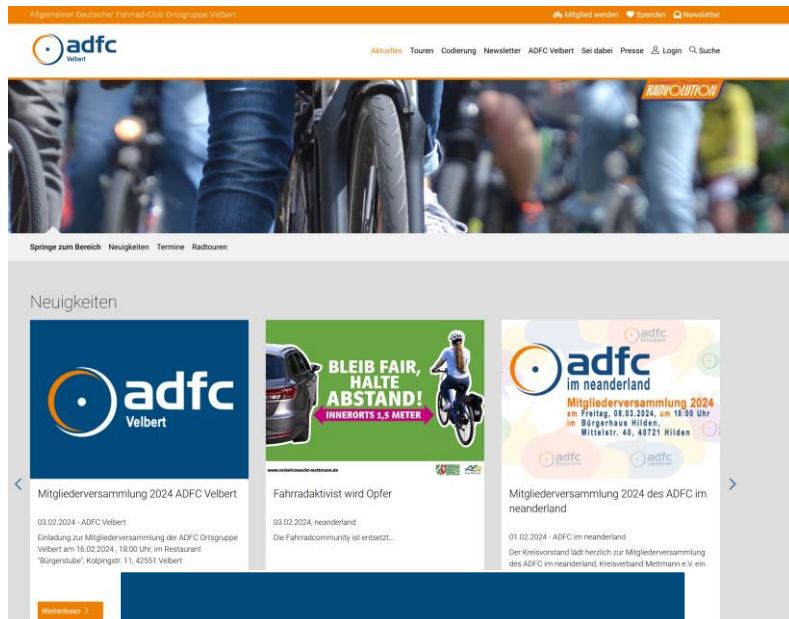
Allgemeiner Deutscher Fahrrad-Club Ortsgruppe Velbert

Mitglied werden Spenden Newsletter

adfc Velbert

Aktuelles Touren Codierung Newsletter ADFC Velbert Sei dabei Presse Login Suche

RADVOLUTION

Springe zum Bereich Neuigkeiten Termine Radtouren

Neuigkeiten

adfc Velbert

Mitgliederversammlung 2024 ADFC Velbert

03.02.2024 - ADFC Velbert

Einladung zur Mitgliederversammlung der ADFC Ortsgruppe Velbert am 16.02.2024 , 18:00 Uhr, im Restaurant "Bürgerstube", Kolpingstr. 11, 42551 Velbert

Weiterlesen

BLEIB FAIR, HALTE ABSTAND! INNERORTS 1,5 METER

www.verkehrswacht-mettmann.de

Fahrradaktivist wird Opfer

03.02.2024, neanderland

Die Fahrradcommunity ist entsetzt...

adfc im neanderland

Mitgliederversammlung 2024 am Freitag, 08.03.2024, um 18:00 Uhr im Bürgerhaus Hilden, Mittelstr. 40, 40721 Hilden

adfc Hilden

adfc

adfc

Mitgliederversammlung 2024 des ADFC im neanderland

01.02.2024 - ADFC im neanderland

Der Kreisvorstand lädt herzlich zur Mitgliederversammlung des ADFC im neanderland, Kreisverband Mettmann e.V. ein.